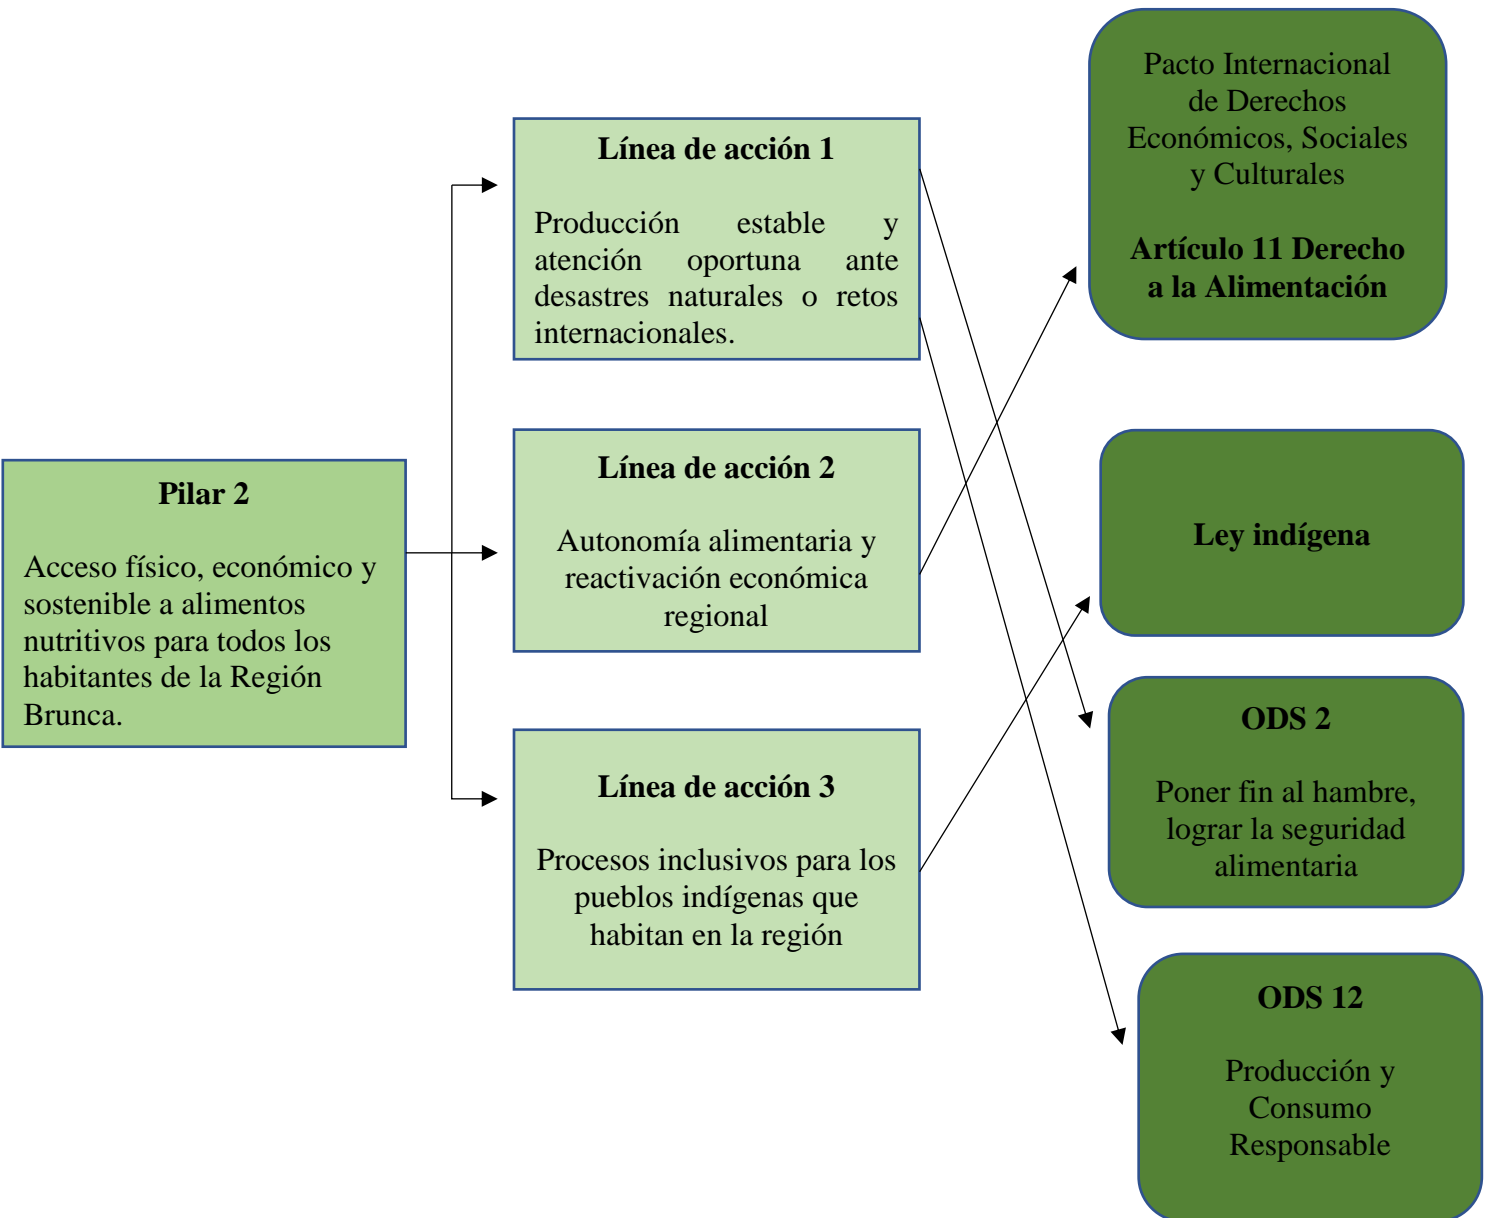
Pilar 2

Acceso físico, económico y sostenible a alimentos nutritivos para todos los habitantes de la Región Brunca.

Línea de acción 1

Producción estable y atención oportuna ante desastres naturales o retos internacionales.

Línea de acción 2

Autonomía alimentaria y reactivación económica regional

Línea de acción 3

Procesos inclusivos para los pueblos indígenas que habitan en la región

Pacto Internacional de Derechos Económicos, Sociales y Culturales

Artículo 11 Derecho a la Alimentación

Ley indígena

ODS 2

Poner fin al hambre, lograr la seguridad alimentaria

ODS 12

Producción y Consumo Responsable